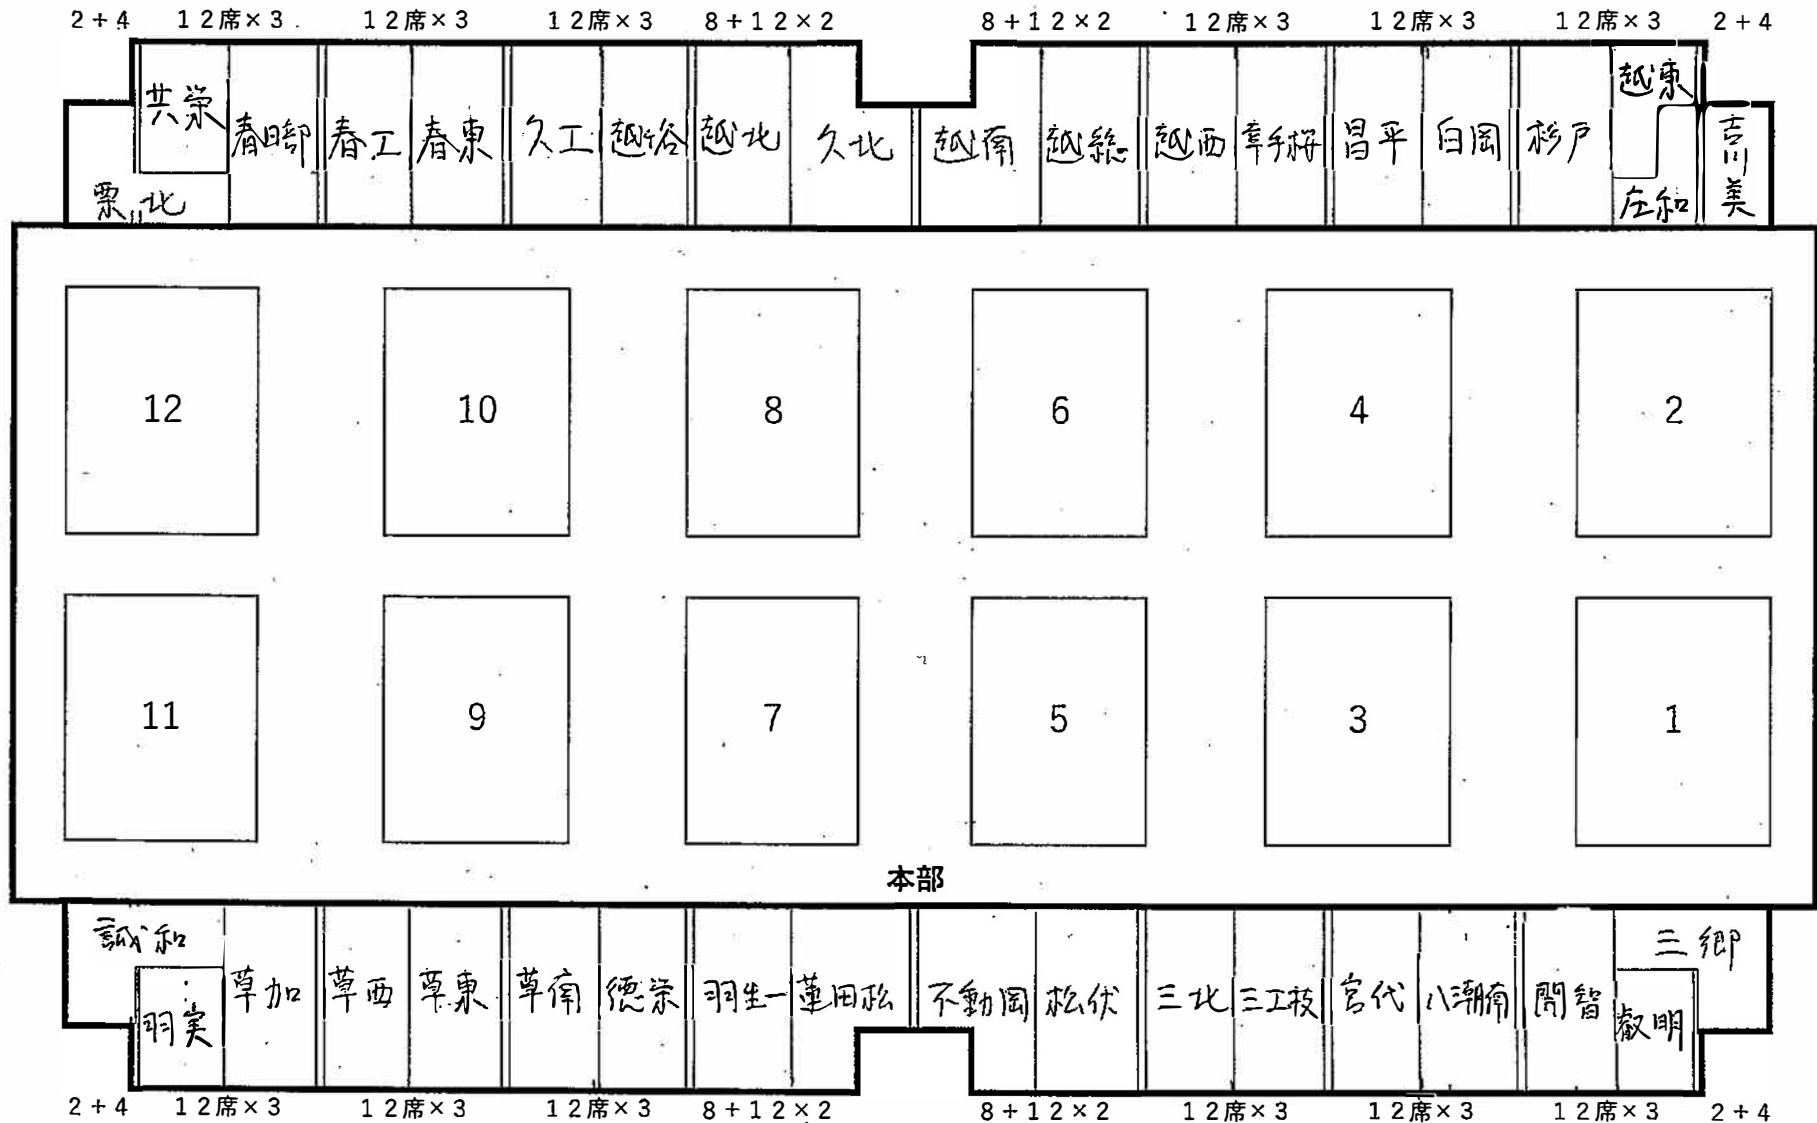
2＋4　12席×3　12席×3　12席×3　8＋12×2　8＋12×2　12席×3　12席×3　12席×3　2＋4

共栄　春日部　春工　春東　久工　越谷　越北　久北　越南　越総　越西　幸手桜　昌平　白岡　杉戸　越東　吉川美

栗北　左和

12　10　8　6　4　2

11　9　7　5　3　1

本部

誠和　三郷

羽実　草加　草西　草東　草南　徳栄　羽生一　蓮田松　不動岡　松伏　三北　三工技　宮代　八潮南　開智　叡明

2＋4　12席×3　12席×3　12席×3　8＋12×2　8＋12×2　12席×3　12席×3　12席×3　2＋4